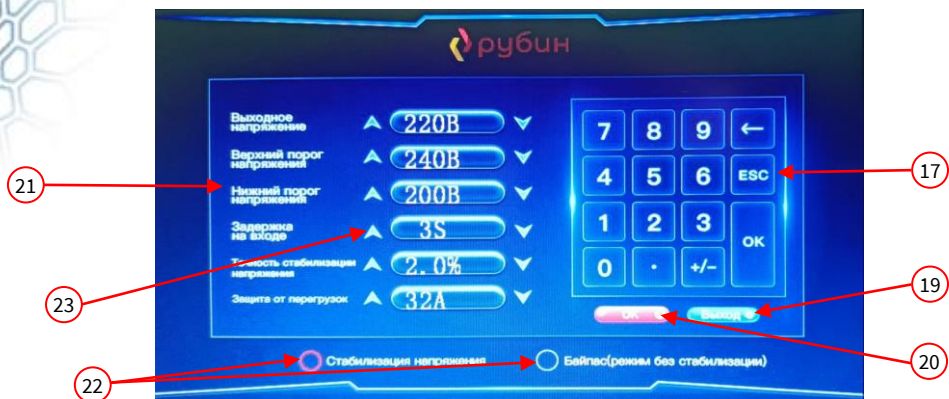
рубин

Выходное напряжение
220В
Верхний порог напряжения
240В
Нижний порог напряжения
200В
Задержка на входе
3S
Точность стабилизации напряжения
2.0%
Защита от перегрузок
32A

7 8 9 ←
4 5 6 ESC
1 2 3 OK
0 · +/-

OK
Выход

Стабилизация напряжения
Байпас(режим без стабилизации)

21
17
23
19
22
20